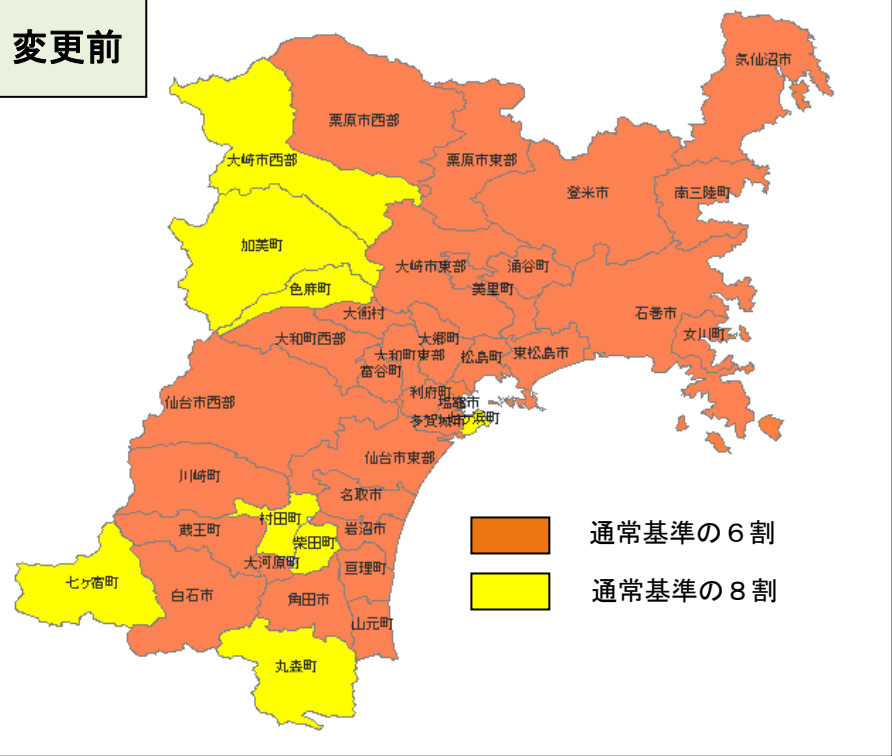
変更前

気仙沼市

栗原市西部

栗原市東部

大崎市西部

登米市

南三陸町

加美町

大崎市東部

涌谷町

美里町

色麻町

大衡村

石巻市

大和町西部

大郷町

女川町

大和町東部

松島町

東松島市

富谷町

利府町

仙台市西部

塩竈市

多賀城市

七ヶ浜町

仙台市東部

川崎町

名取市

村田町

蔵王町

岩沼市

柴田町

大河原町

七ヶ宿町

亘理町

白石市

角田市

山元町

丸森町

通常基準の６割

通常基準の８割